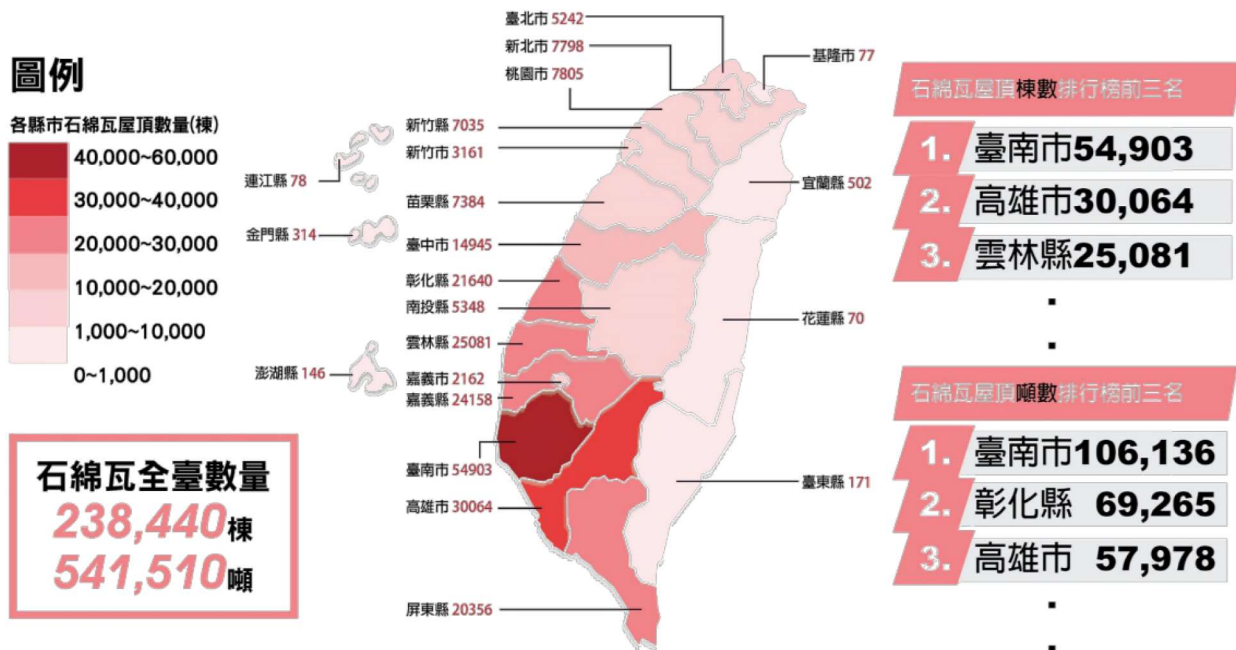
圖例

各縣市石綿瓦屋頂數量(棟)

40,000~60,000
30,000~40,000
20,000~30,000
10,000~20,000
1,000~10,000
0~1,000

石綿瓦全臺數量
238,440棟
541,510噸

臺北市 5242
新北市 7798
桃園市 7805
基隆市 77
新竹縣 7035
新竹市 3161
連江縣 78
苗栗縣 7384
宜蘭縣 502
金門縣 314
臺中市 14945
彰化縣 21640
南投縣 5348
花蓮縣 70
雲林縣 25081
澎湖縣 146
嘉義市 2162
嘉義縣 24158
臺南市 54903
臺東縣 171
高雄市 30064
屏東縣 20356

石綿瓦屋頂棟數排行榜前三名
1. 臺南市54,903
2. 高雄市30,064
3. 雲林縣25,081
.
.

石綿瓦屋頂噸數排行榜前三名
1. 臺南市106,136
2. 彰化縣 69,265
3. 高雄市 57,978
.
.